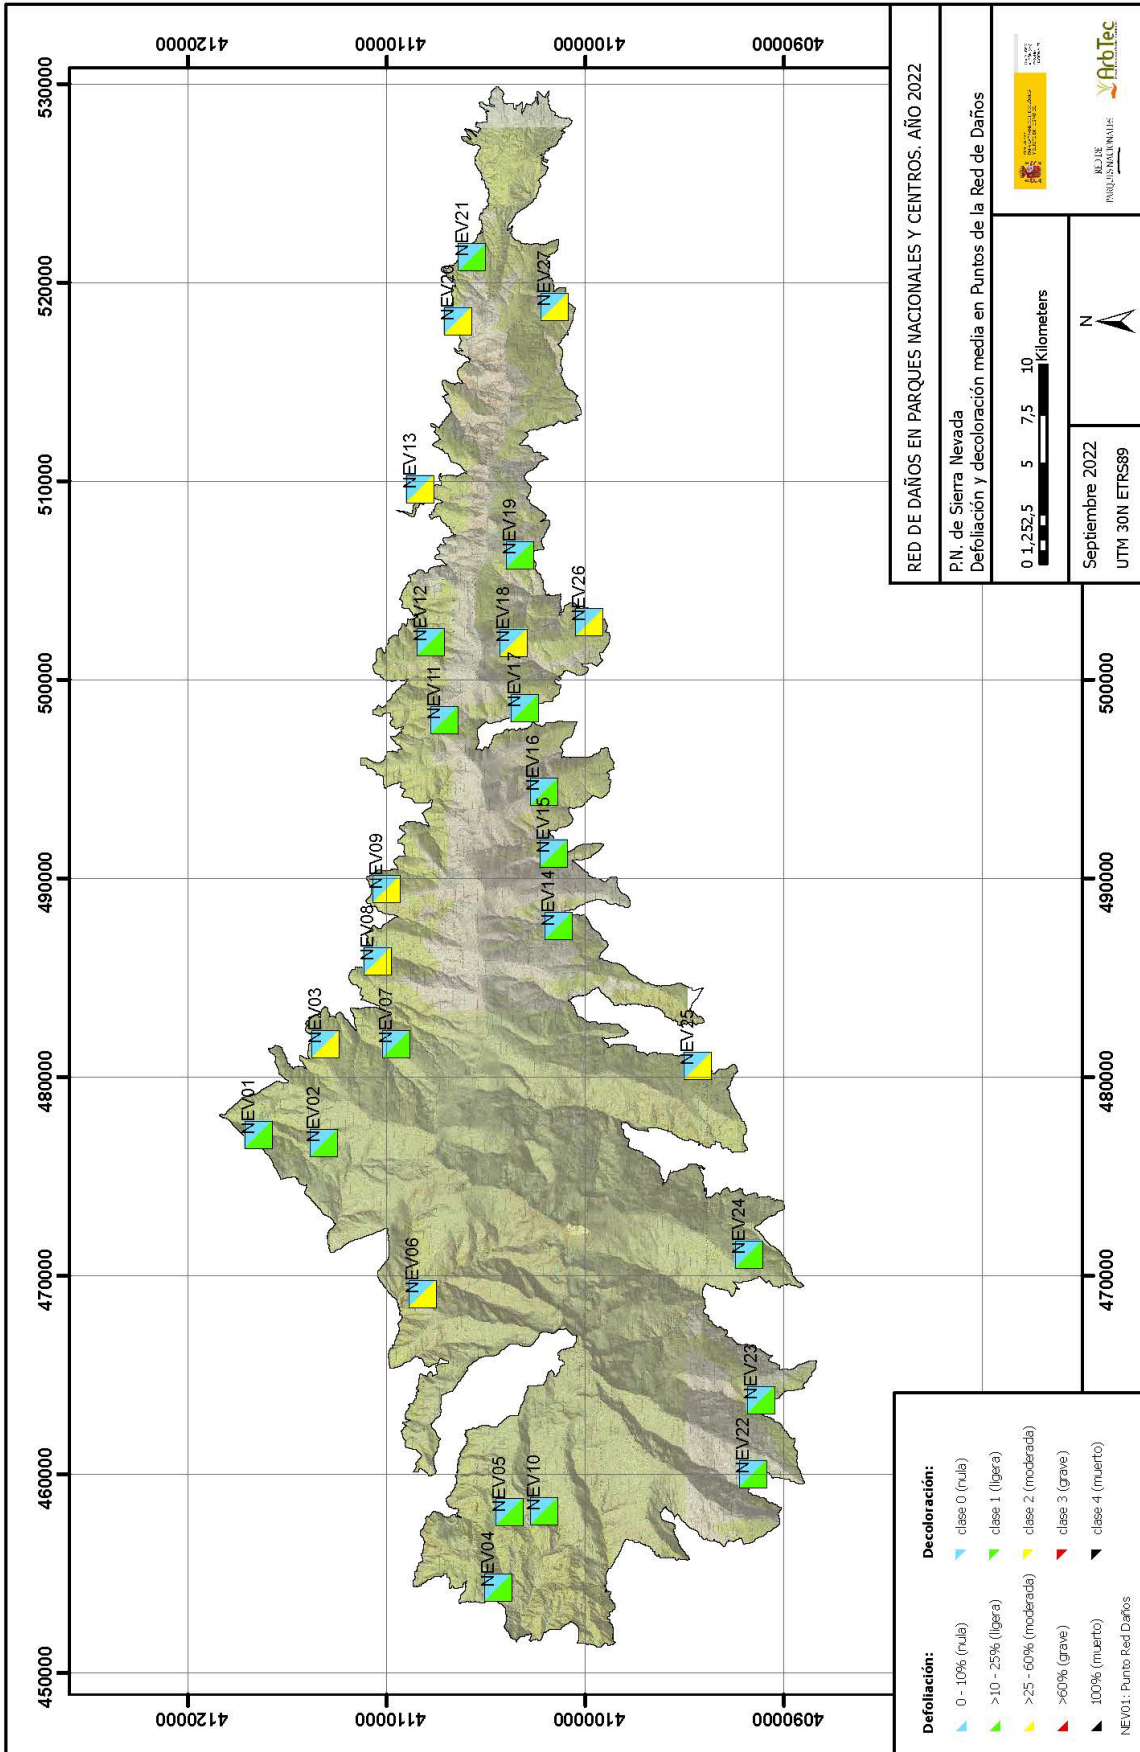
RED DE DAÑOS EN PARQUES NACIONALES Y CENTROS. AÑO 2022

P.N. de Sierra Nevada
Defoliación y decoloración media en Puntos de la Red de Daños

0 1,252,5 5 7,5 10 Kilometers

N

Septiembre 2022
UTM 30N ETRS89

RED DE PARQUES NACIONALES

ArbTec

4120000 4110000 4100000 4090000

530000 520000 510000 500000 490000 480000 470000 460000 450000

NEV01 NEV02 NEV03 NEV04 NEV05 NEV06 NEV07 NEV08 NEV09 NEV10 NEV11 NEV12 NEV13 NEV14 NEV15 NEV16 NEV17 NEV18 NEV19 NEV20 NEV21 NEV22 NEV23 NEV24 NEV25 NEV26 NEV27

Defoliación:
0 - 10% (nula)
>10 - 25% (ligera)
>25 - 60% (moderada)
>60% (grave)
100% (muerto)
NEV01: Punto Red Daños

Decoloración:
clase 0 (nula)
clase 1 (ligera)
clase 2 (moderada)
clase 3 (grave)
clase 4 (muerto)